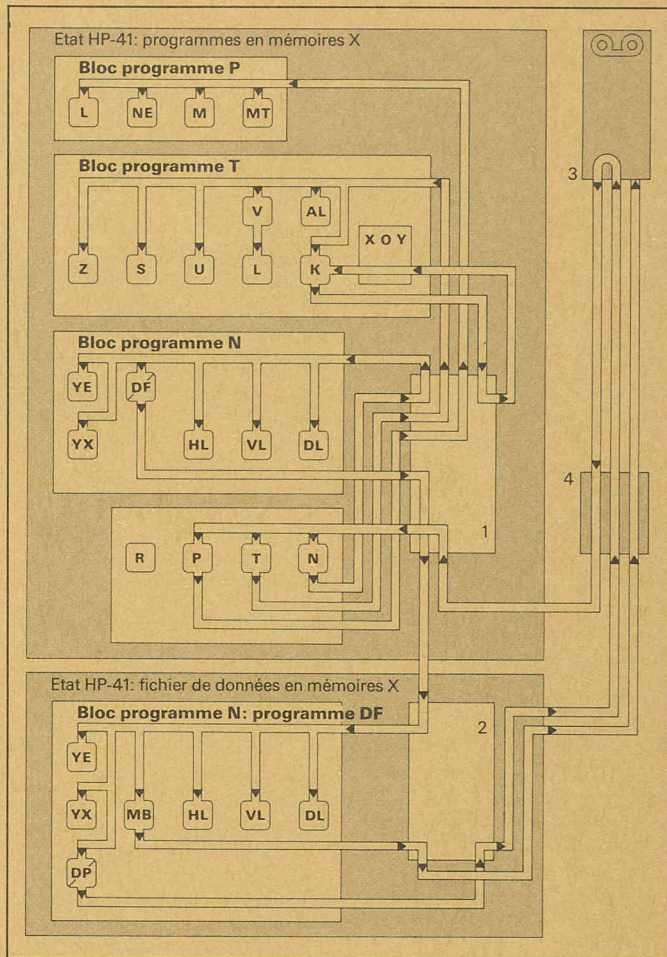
Etat HP-41: programmes en mémoires X

Bloc programme P

L NE M MT

Bloc programme T

V AL

X O Y

Z S U L K

Bloc programme N

YE DF

YX HL VL DL

R P T N

1

3

4

Etat HP-41: fichier de données en mémoires X

Bloc programme N: programme DF

2

YE

YX MB HL VL DL

DP